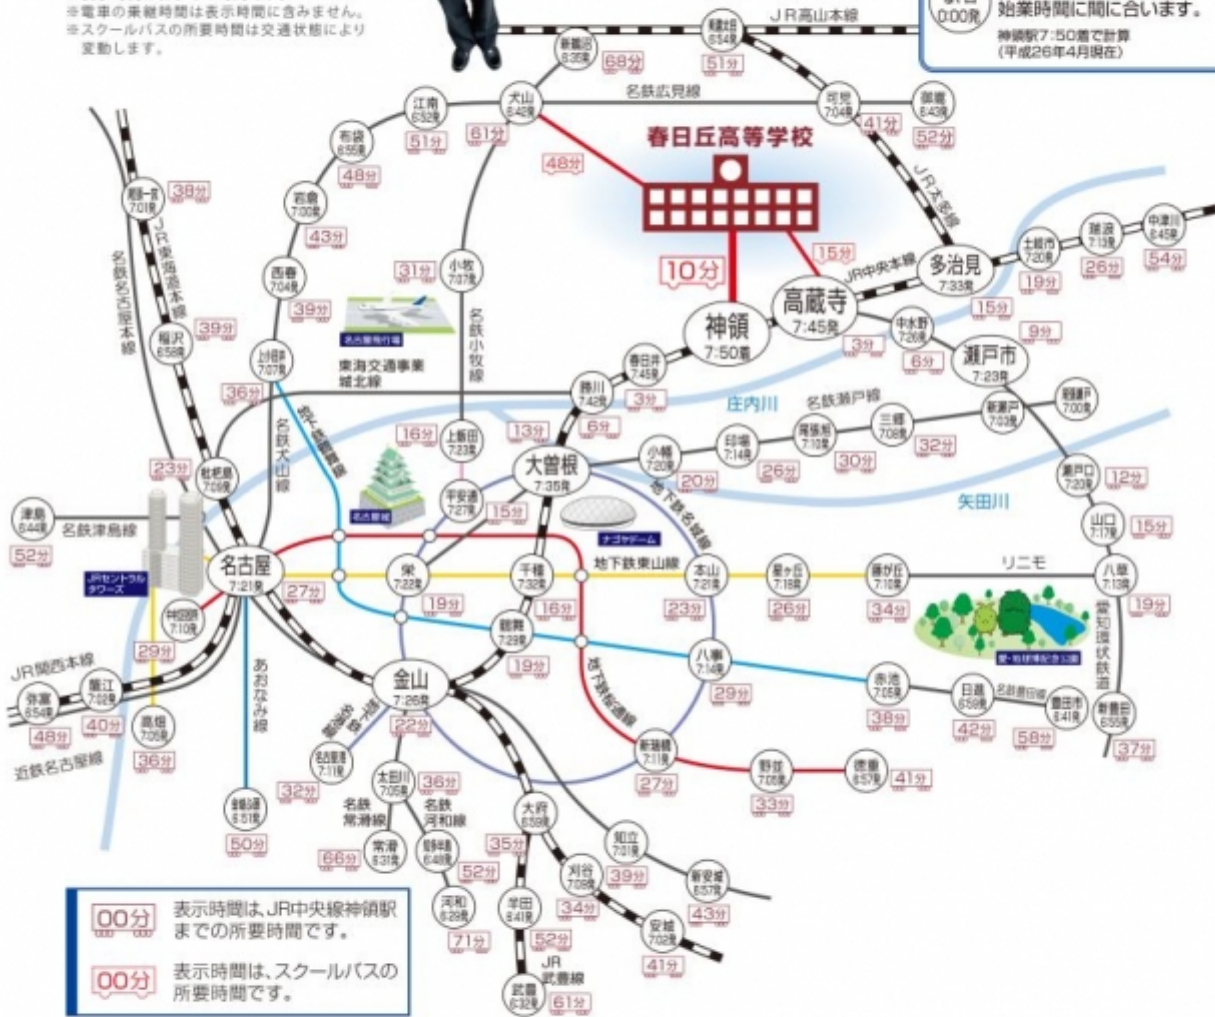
※電車の乗継時間は表示時間に含みません。
※スクールバスの所要時間は交通状態により変動します。

0:00発
始業時間に間に合います。
神領駅7:50着で計算
(平成26年4月現在)

春日丘高等学校

JR高山本線
美濃太田 6:54発 51分
新鵜沼 6:35発 68分
犬山 6:42発 61分
名鉄広見線
江南 6:32発 51分
可児 7:04発 41分
御嵩 6:43発 52分
48分
布袋 6:55発 48分
岩倉 7:00発 43分
西春 7:04発 39分
尾張一宮 7:01発 38分
JR東海道本線
名鉄名古屋本線
稲沢 6:58発 39分
小牧 7:07発 31分
名鉄小牧線
JR太多線
15分
10分
神領 7:50着
高蔵寺 7:45発
多治見 7:33発
JR中央本線
土岐市 7:20発 19分
瑞浪 7:13発 26分
中津川 6:45発 54分
15分
中水野 7:26発 6分
9分
瀬戸市 7:23発
3分
春日井 7:45発 3分
勝川 7:42発 6分
名古屋飛行場
東海交通事業城北線
上飯田 7:07発 36分
上飯田 7:23発 16分
13分
庄内川
名鉄瀬戸線
尾張瀬戸 7:00発
新瀬戸 7:03発
三郷 7:08発 32分
尾張旭 7:10発 30分
印場 7:14発 26分
小幡 7:20発 20分
大曽根 7:35発
地下鉄名城線
名鉄犬山線
地下鉄上飯田線
枇杷島 7:09発 23分
平安通 7:27発 15分
名古屋城
ナゴヤドーム
瀬戸口 7:20発 12分
矢田川
山口 7:17発 15分
津島 6:44発 52分
名鉄津島線
名古屋 7:21発 27分
JRセントラルタワーズ
栄 7:22発 19分
千種 7:32発 16分
地下鉄東山線
本山 7:21発 23分
星ヶ丘 7:18発 26分
藤が丘 7:10発 34分
リニモ
八草 7:13発 19分
愛知環状鉄道
愛・地球博記念公園
近鉄名古屋線
29分
鶴舞 7:29発 19分
八事 7:14発 29分
地下鉄鶴舞線
赤池 7:05発 38分
日進 6:59発 42分
名鉄豊田線
豊田市 6:41発 58分
新豊田 6:55発 37分
JR関西本線
弥富 6:54発 48分
蟹江 7:02発 40分
高畑 7:05発 36分
あおなみ線
金山 7:26発 22分
地下鉄名港線
名古屋港 7:11発 32分
新瑞橋 7:11発 27分
野並 7:05発 33分
徳重 6:57発 41分
太田川 7:05発 36分
名鉄常滑線
名鉄河和線
常滑 6:31発 66分
阿久比 6:48発 52分
河和 6:29発 71分
金城ふ頭 6:51発 50分
大府 6:59発 35分
知立 7:01発 39分
新安城 6:57発 43分
刈谷 7:05発 34分
安城 7:02発 41分
半田 6:41発 52分
JR武豊線
武豊 6:32発 61分

00分 表示時間は、JR中央線神領駅までの所要時間です。
00分 表示時間は、スクールバスの所要時間です。